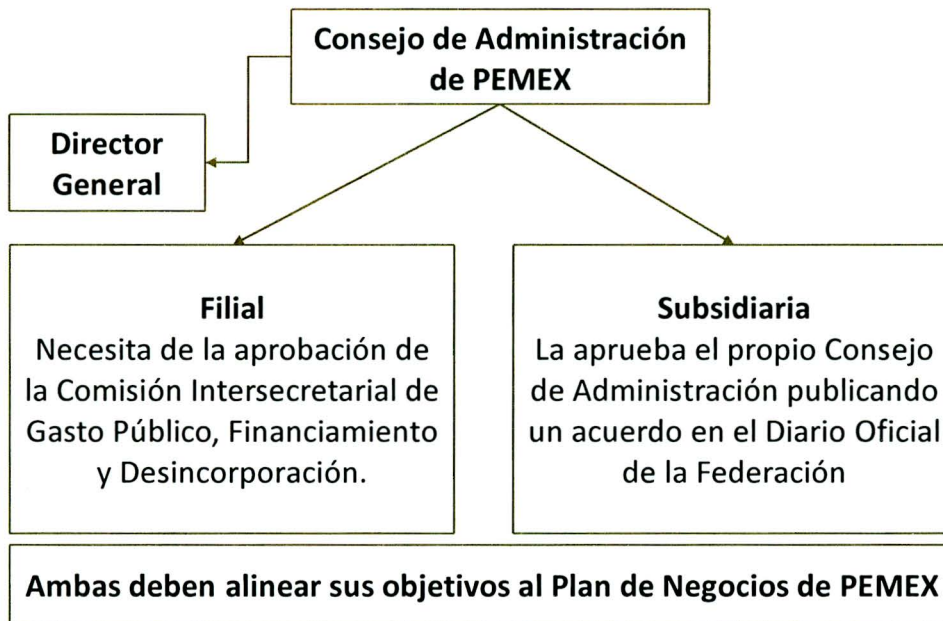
Consejo de Administración de PEMEX

Director General

Filial
Necesita de la aprobación de la Comisión Intersecretarial de Gasto Público, Financiamiento y Desincorporación.

Subsidiaria
La aprueba el propio Consejo de Administración publicando un acuerdo en el Diario Oficial de la Federación

Ambas deben alinear sus objetivos al Plan de Negocios de PEMEX